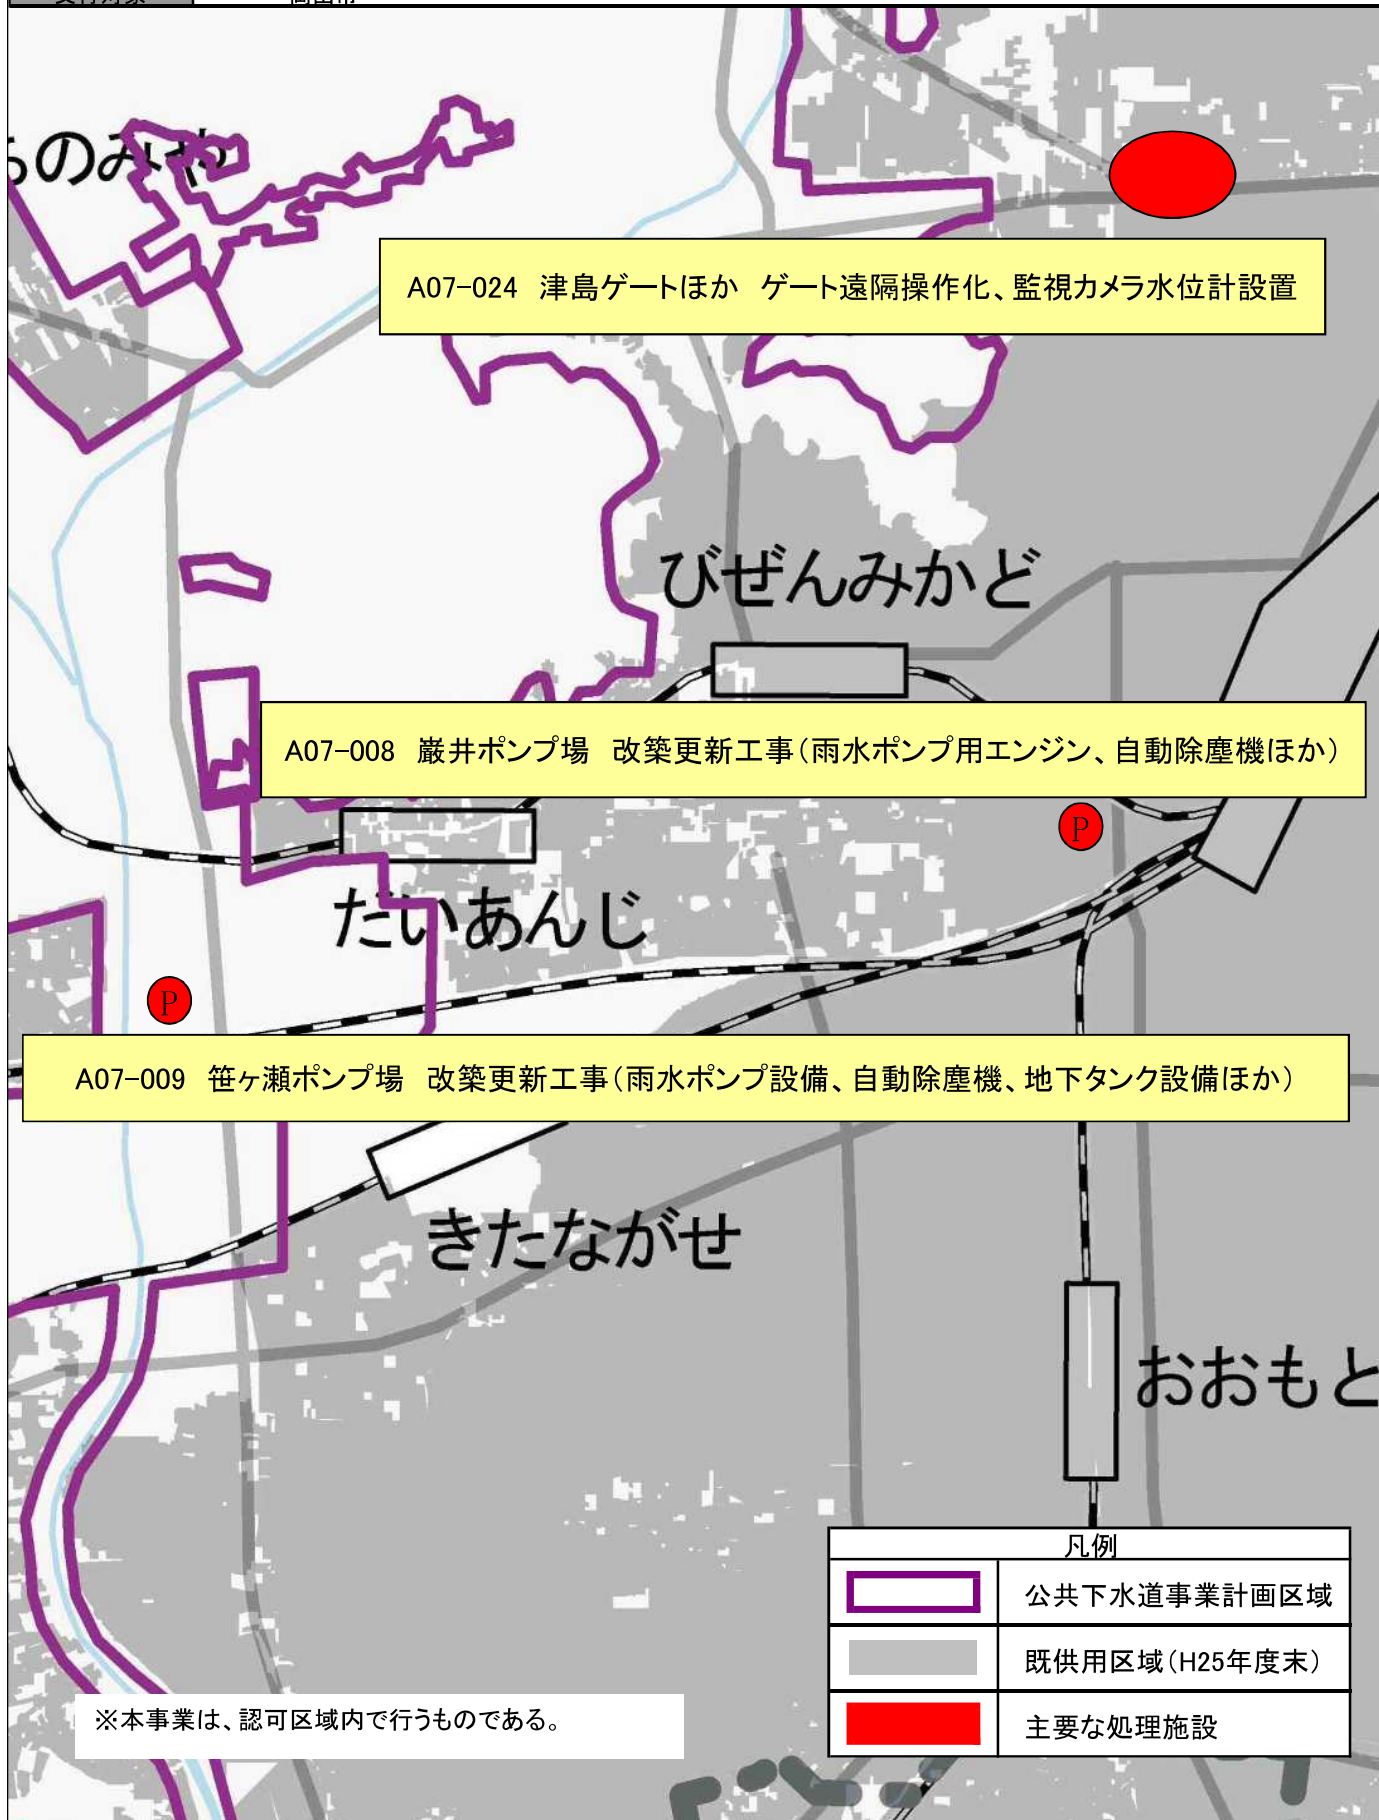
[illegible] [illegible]

のみや

A07-024 津島ゲートほか ゲート遠隔操作化、監視カメラ水位計設置

びぜんみかど

A07-008 巌井ポンプ場 改築更新工事（雨水ポンプ用エンジン、自動除塵機ほか）

P

たいあんじ

P

A07-009 笹ヶ瀬ポンプ場 改築更新工事（雨水ポンプ設備、自動除塵機、地下タンク設備ほか）

きたながせ

おおもと

凡例

| | |
|---|---|
| | 公共下水道事業計画区域 |
| | 既供用区域（H25年度末） |
| | 主要な処理施設 |

※本事業は、認可区域内で行うものである。